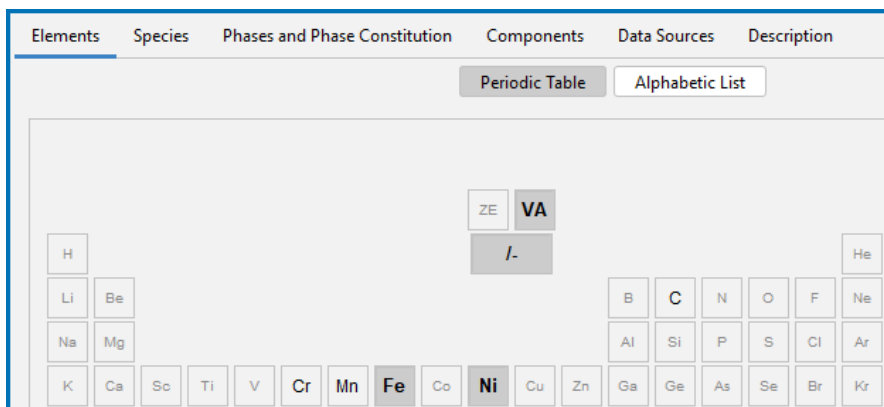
Elements Species Phases and Phase Constitution Components Data Sources Description

Periodic Table Alphabetic List

ZE VA
/-

H He
Li Be B C N O F Ne
Na Mg Al Si P S Cl Ar
K Ca Sc Ti V Cr Mn Fe Co Ni Cu Zn Ga Ge As Se Br Kr